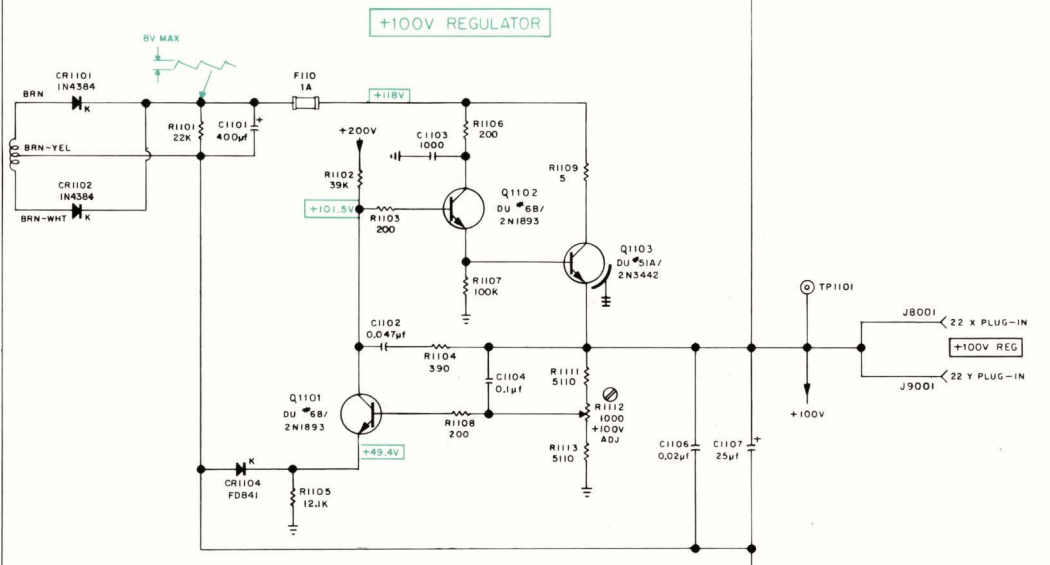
+100V REGULATOR

8V MAX

CR1101
1N4384
K

BRN

BRN-YEL

CR1102
1N4384

BRN-WHT
K

R1101
22K

C1101
400µf

F110
1A

+118V

+200V

C1103
1000

R1106
200

R1102
39K

+101.5V

R1103
200

Q1102
DU #68/
2N1893

R1109
5

Q1103
DU #51A/
2N3442

R1107
100K

C1102
0.047µf

R1104
390

C1104
0.1µf

R1111
5110

R1112
1000
+100V
ADJ

R1113
5110

Q1101
DU #68/
2N1893

R1108
200

+49.4V

CR1104
FD841
K

R1105
12.1K

C1106
0.02µf

C1107
25µf

TP1101

+100V

J8001

22 X PLUG-IN

+100V REG

J9001

22 Y PLUG-IN